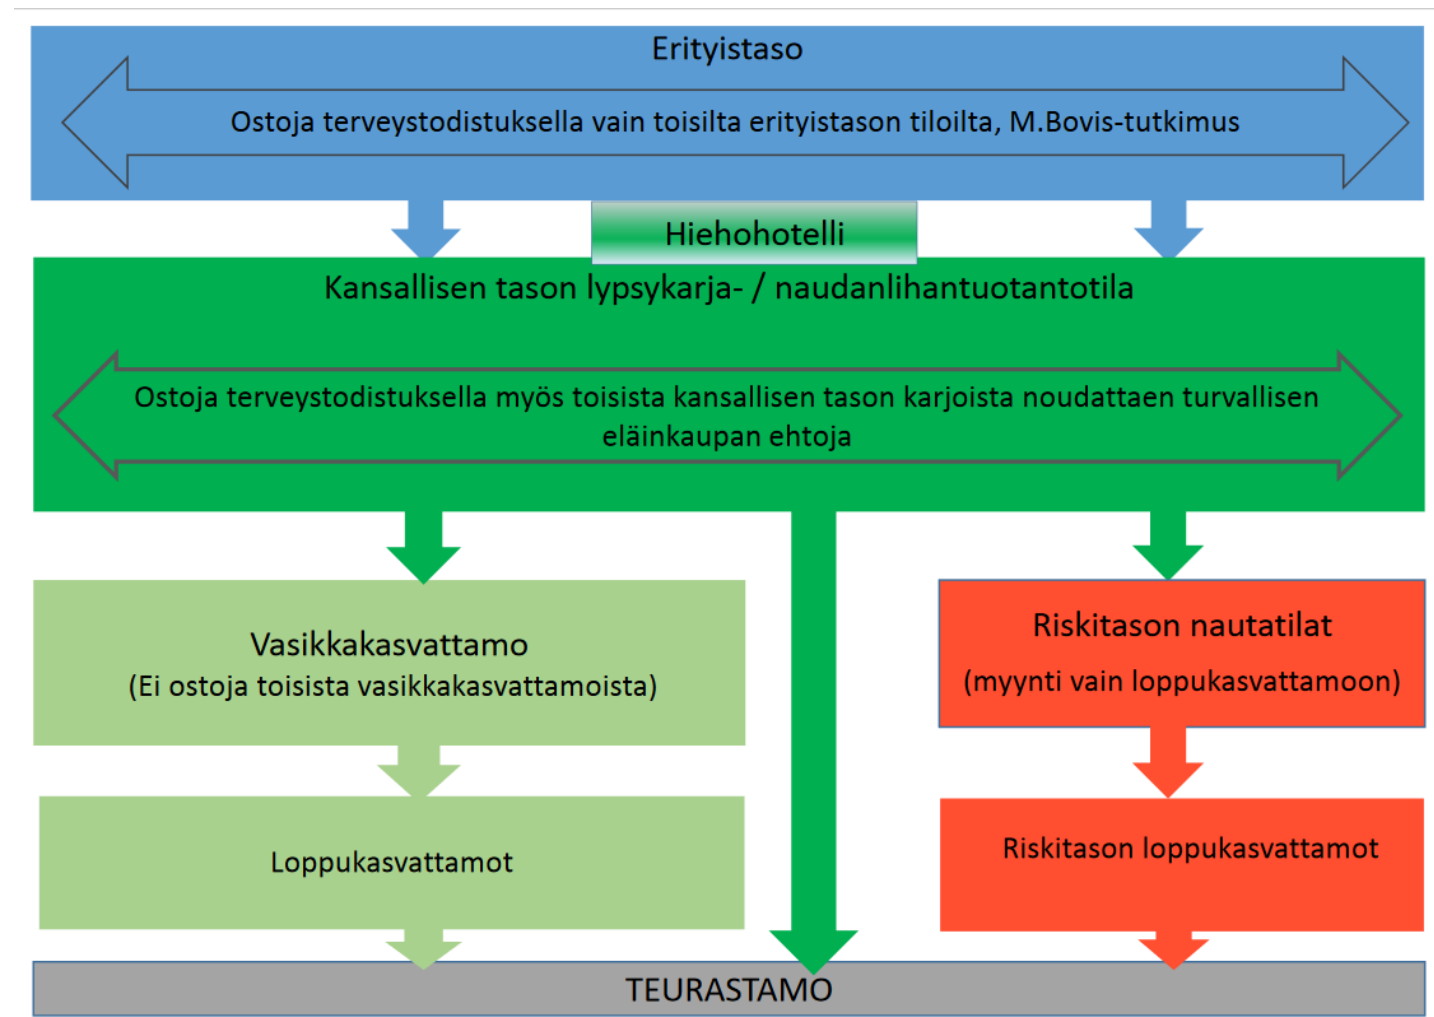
Erityistaso

Ostoja terveystodistuksella vain toisilta erityistason tiloilta, M.Bovis-tutkimus

Hiehohotelli

Kansallisen tason lypsykarja- / naudanlihantuotantotila

Ostoja terveystodistuksella myös toisista kansallisen tason karjoista noudattaen turvallisen eläinkaupan ehtoja

Vasikkakasvattamo
(Ei ostoja toisista vasikkakasvattamoista)

Riskitason nautatilat
(myynti vain loppukasvattamoon)

Loppukasvattamot

Riskitason loppukasvattamot

TEURASTAMO